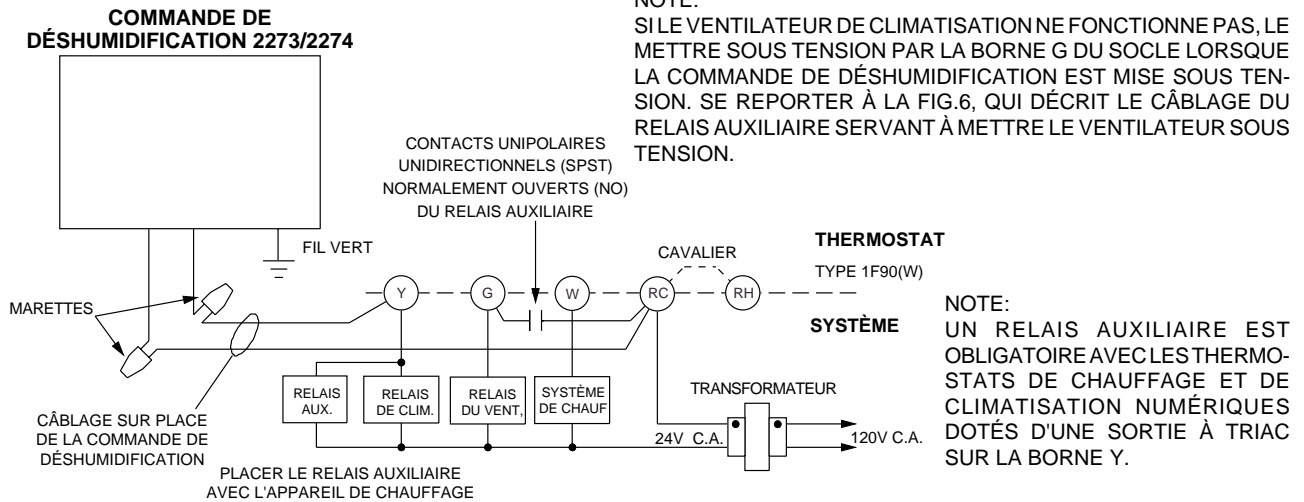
COMMANDE DE DÉSHUMIDIFICATION 2273/2274

NOTE:
SI LE VENTILATEUR DE CLIMATISATION NE FONCTIONNE PAS, LE METTRE SOUS TENSION PAR LA BORNE G DU SOCLE LORSQUE LA COMMANDE DE DÉSHUMIDIFICATION EST MISE SOUS TENSION. SE REPORTER À LA FIG.6, QUI DÉCRIT LE CÂBLAGE DU RELAIS AUXILIAIRE SERVANT À METTRE LE VENTILATEUR SOUS TENSION.

CONTACTS UNIPOLAIRES UNIDIRECTIONNELS (SPST) NORMALEMENT OUVERTS (NO) DU RELAIS AUXILIAIRE

FIL VERT

CAVALIER

THERMOSTAT

TYPE 1F90(W)

MARETTES

Y

G

W

RC

RH

SYSTÈME

NOTE:
UN RELAIS AUXILIAIRE EST OBLIGATOIRE AVEC LES THERMOSTATS DE CHAUFFAGE ET DE CLIMATISATION NUMÉRIQUES DOTÉS D'UNE SORTIE À TRIAC SUR LA BORNE Y.

RELAIS AUX.

RELAIS DE CLIM.

RELAIS DU VENT,

SYSTÈME DE CHAUF

TRANSFORMATEUR

CÂBLAGE SUR PLACE DE LA COMMANDE DE DÉSHUMIDIFICATION

24V C.A.

120V C.A.

PLACER LE RELAIS AUXILIAIRE AVEC L'APPAREIL DE CHAUFFAGE